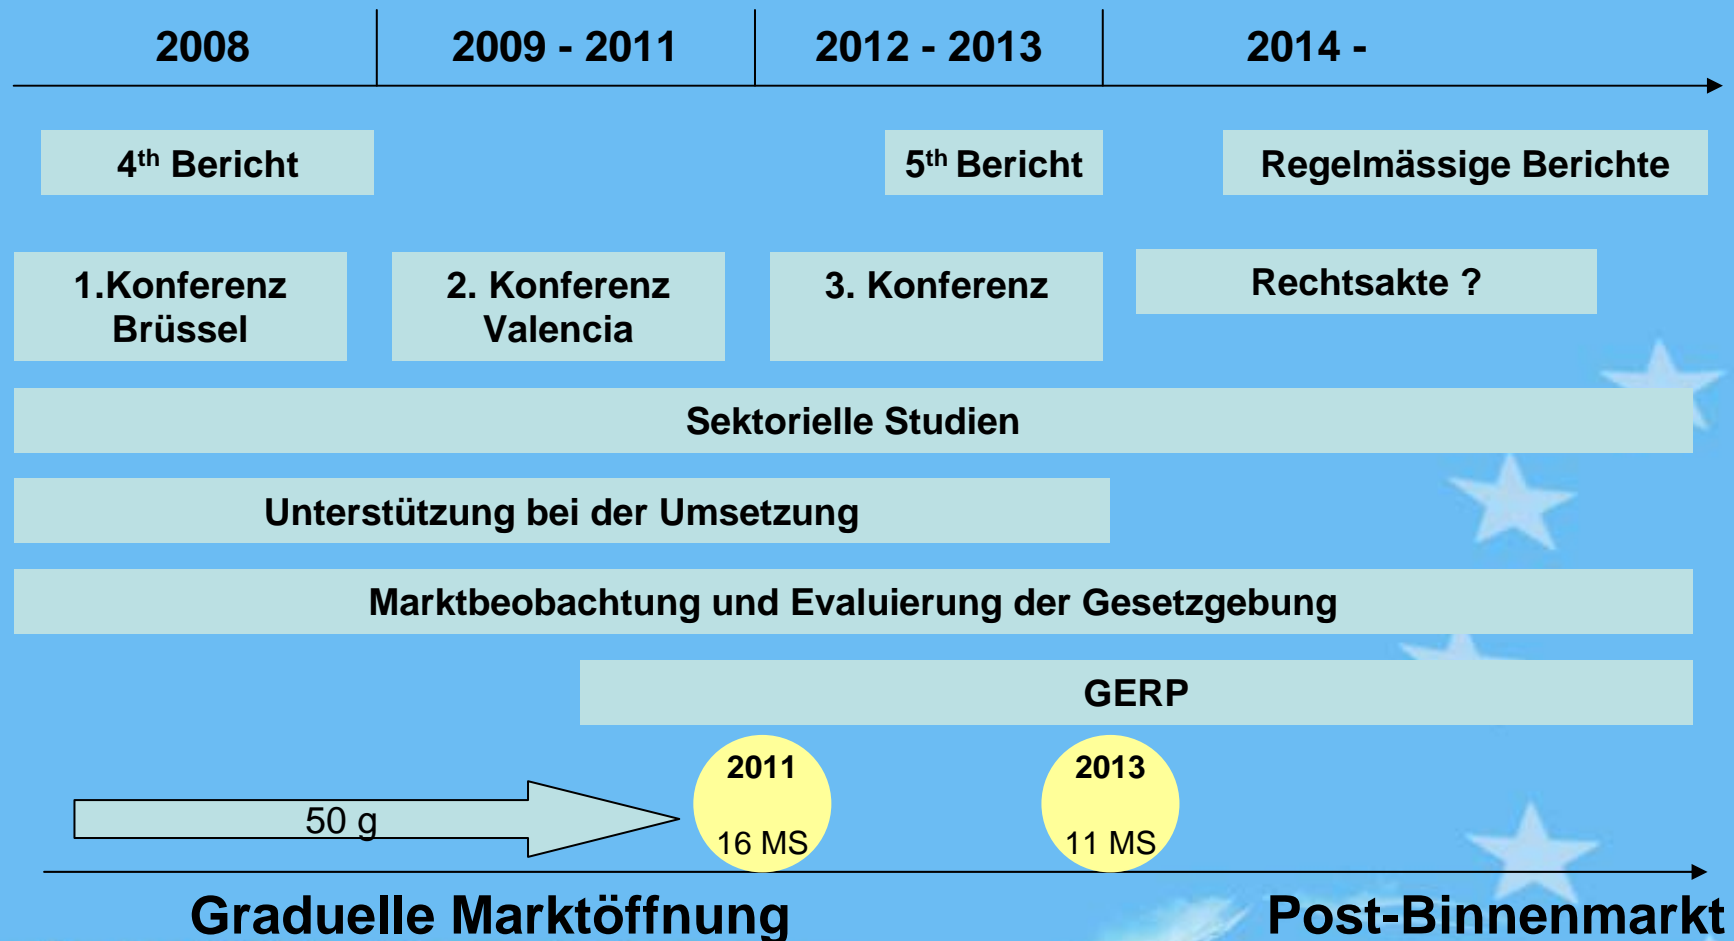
2008

2009 - 2011

2012 - 2013

2014 -

4$^{th}$ Bericht

5$^{th}$ Bericht

Regelmässige Berichte

1.Konferenz Brüssel

2. Konferenz Valencia

3. Konferenz

Rechtsakte ?

Sektorielle Studien

Unterstützung bei der Umsetzung

Marktbeobachtung und Evaluierung der Gesetzgebung

GERP

50 g

2011

16 MS

2013

11 MS

Graduelle Marktöffnung

Post-Binnenmarkt